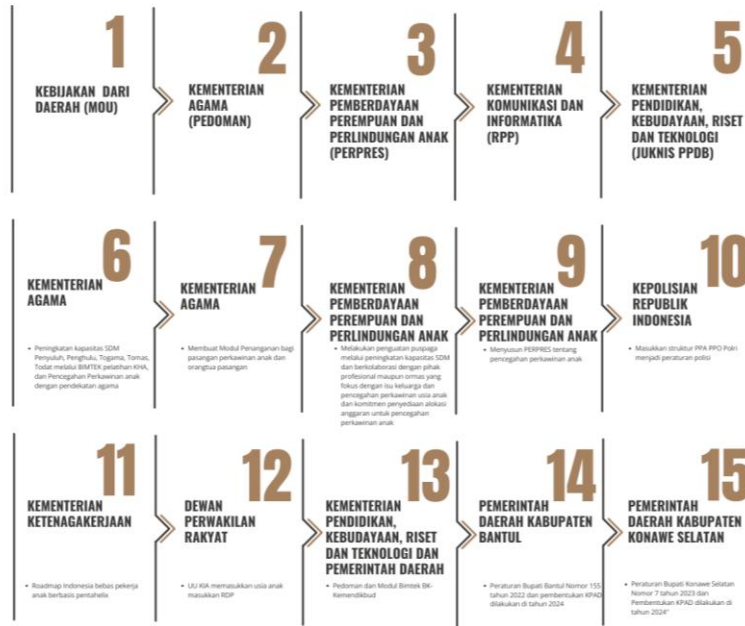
1
KEBIJAKAN DARI DAERAH (MOU)

2
KEMENTERIAN AGAMA (PEDOMAN)

3
KEMENTERIAN PEMBERDAYAAN PEREMPUAN DAN PERLINDUNGAN ANAK (PERPRES)

4
KEMENTERIAN KOMUNIKASI DAN INFORMATIKA (RPP)

5
KEMENTERIAN PENDIDIKAN, KEBUDAYAAN, RISET DAN TEKNOLOGI (JUKNIS PPDB)

6
KEMENTERIAN AGAMA
• Peningkatan kapasitas SDM Penyuluh, Penghulu, Togama, Tomas, Todat melalui BIMTEK pelatihan KHA, dan Pencegahan Perkawinan anak dengan pendekatan agama

7
KEMENTERIAN AGAMA
• Membuat Modul Penanganan bagi pasangan perkawinan anak dan orangtua pasangan

8
KEMENTERIAN PEMBERDAYAAN PEREMPUAN DAN PERLINDUNGAN ANAK
• Melakukan penguatan puspaga melalui peningkatan kapasitas SDM dan berkolaborasi dengan pihak profesional maupun ormas yang fokus dengan isu keluarga dan pencegahan perkawinan usia anak dan komitmen penyediaan alokasi anggaran untuk pencegahan perkawinan anak

9
KEMENTERIAN PEMBERDAYAAN PEREMPUAN DAN PERLINDUNGAN ANAK
• Menyusun PERPRES tentang pencegahan perkawinan anak

10
KEPOLISIAN REPUBLIK INDONESIA
• Masukkan struktur PPA PPO Polri menjadi peraturan polisi

11
KEMENTERIAN KETENAGAKERJAAN
• Roadmap Indonesia bebas pekerja anak berbasis pentahelix

12
DEWAN PERWAKILAN RAKYAT
• UU KIA memasukkan usia anak masukkan RDP

13
KEMENTERIAN PENDIDIKAN, KEBUDAYAAN, RISET DAN TEKNOLOGI DAN PEMERINTAH DAERAH
• Pedoman dan Modul Bimtek BK-Kemendikbud

14
PEMERINTAH DAERAH KABUPATEN BANTUL
• Peraturan Bupati Bantul Nomor 155 tahun 2022 dan pembentukan KPAD dilakukan di tahun 2024

15
PEMERINTAH DAERAH KABUPATEN KONAWE SELATAN
• Peraturan Bupati Konawe Selatan Nomor 7 tahun 2023 dan Pembentukan KPAD dilakukan di tahun 2024"